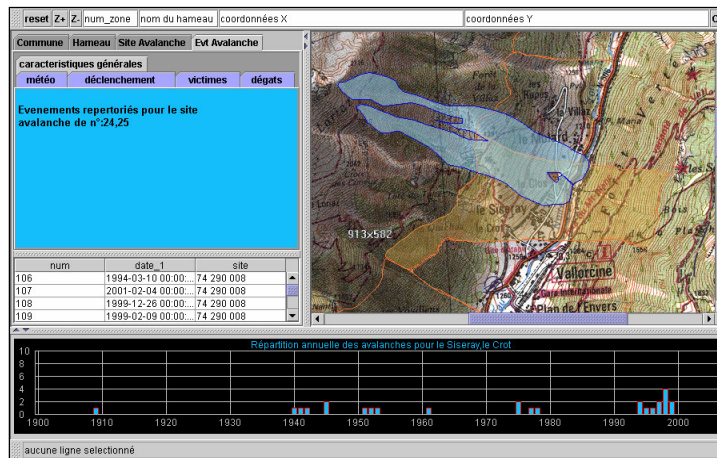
reset Z+ Z- num_zone nom du hameau coordonnées X coordonnées Y

Commune Hameau Site Avalanche Evt Avalanche

caracteristiques générales

météo déclenchement victimes dégats

Evenements repertoriés pour le site avalanche de n°:24,25

| num | date_1 | site |
|---|---|---|
| 106 | 1994-03-10 00:00:... | 74 290 008 |
| 107 | 2001-02-04 00:00:... | 74 290 008 |
| 108 | 1999-12-26 00:00:... | 74 290 008 |
| 109 | 1999-02-09 00:00:... | 74 290 008 |

913x582

Vallorcine

Plan de l'Envers

Répartition annuelle des avalanches pour le Siseray,le Crot

10
8
6
4
2
0

1900 1910 1920 1930 1940 1950 1960 1970 1980 1990 2000

aucune ligne selectionné